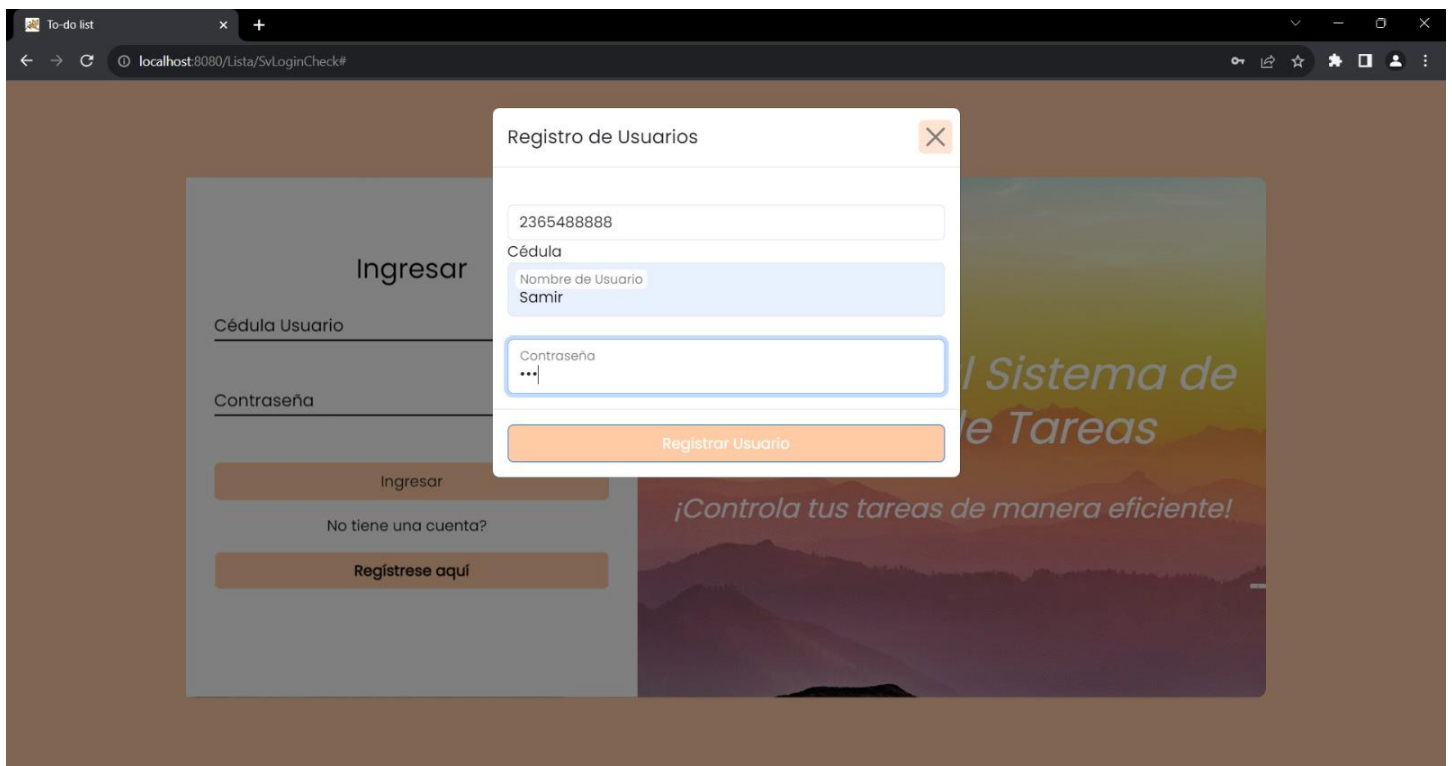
To-do list

localhost:8080/Lista/SvLoginCheck#

Registro de Usuarios

2365488888

Cédula

Nombre de Usuario
Samir

Contraseña
•••

Registrar Usuario

Ingresar

Cédula Usuario

Contraseña

Ingresar

No tiene una cuenta?

Regístrese aquí

l Sistema de
le Tareas

¡Controla tus tareas de manera eficiente!